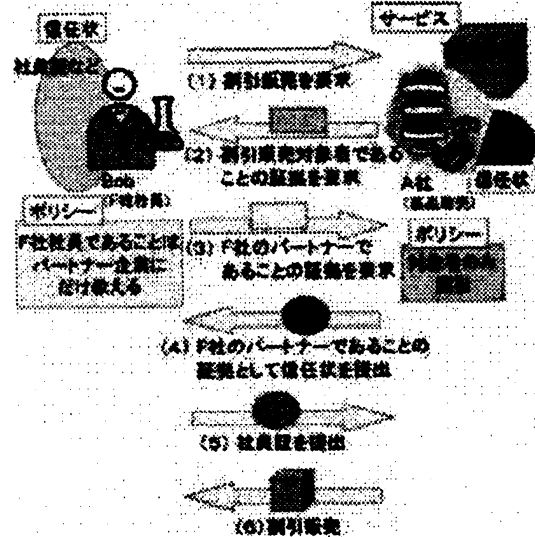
信任状

社員証など

Bob
(F社社員)

サービス

(1) 割引販売を要求

(2) 割引販売対象者であることの証拠を要求

A社
(部品販売)

信任状

ポリシー

F社社員であることはパートナー企業に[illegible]

(3) F社のパートナーであることの証拠を要求

ポリシー

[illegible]

(4) F社のパートナーであることの証拠として信任状を提出

(5) 社員証を提出

(6) 割引販売